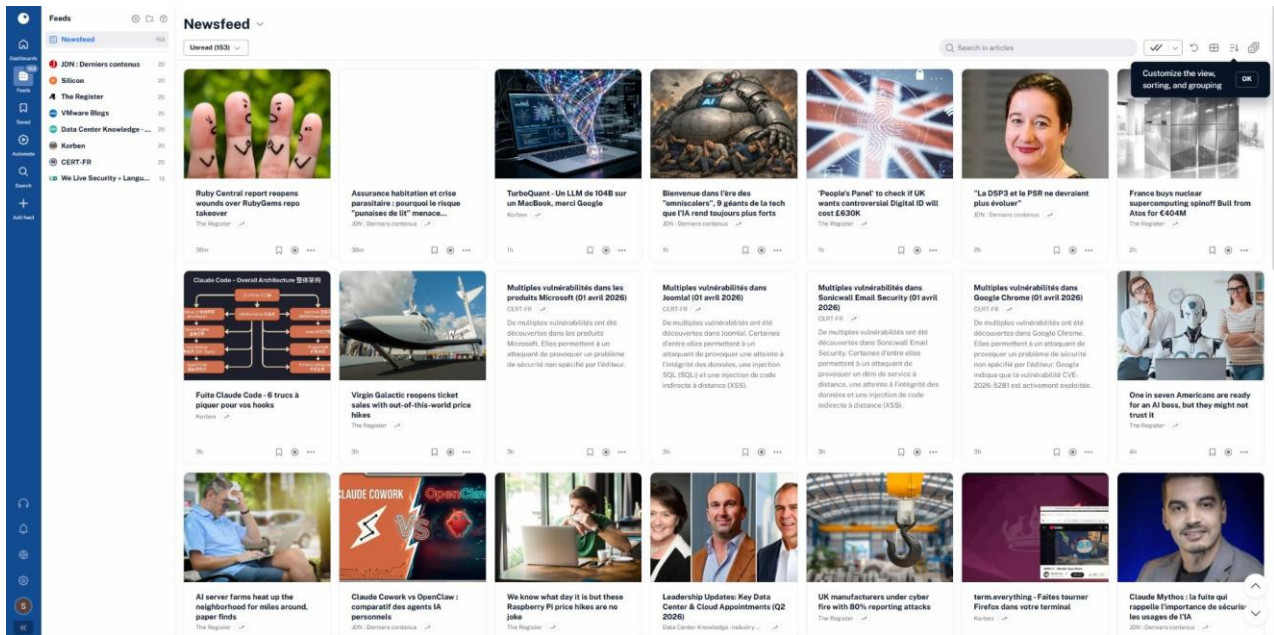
Dashboards 153
Feeds
Saved
Automate
Search
Add feed

Feeds

Newsfeed 153
JDN : Derniers contenus 20
Silicon 20
The Register 20
VMware Blogs 20
Data Center Knowledge -... 20
Korben 20
CERT-FR 20
We Live Security » Langu... 13

Newsfeed

Unread (153)

Search in articles

Customize the view, sorting, and grouping
OK

Ruby Central report reopens wounds over RubyGems repo takeover
The Register
30m

Assurance habitation et crise parasitaire : pourquoi le risque "punaises de lit" menace...
JDN : Derniers contenus
30m

TurboQuant - Un LLM de 104B sur un MacBook, merci Google
Korben
1h

Bienvenue dans l'ère des "omniscalers", 9 géants de la tech que l'IA rend toujours plus forts
JDN : Derniers contenus
1h

'People's Panel' to check if UK wants controversial Digital ID will cost £630K
The Register
1h

"La DSP3 et le PSR ne devraient plus évoluer"
JDN : Derniers contenus
2h

France buys nuclear supercomputing spinoff Bull from Atos for €404M
The Register
2h

Claude Code - Overall Architecture

Fuite Claude Code - 6 trucs à piquer pour vos hooks
Korben
3h

Virgin Galactic reopens ticket sales with out-of-this-world price hikes
The Register
3h

Multiples vulnérabilités dans les produits Microsoft (01 avril 2026)
CERT-FR
De multiples vulnérabilités ont été découvertes dans les produits Microsoft. Elles permettent à un attaquant de provoquer un problème de sécurité non spécifié par l'éditeur.
3h

Multiples vulnérabilités dans Joomla! (01 avril 2026)
CERT-FR
De multiples vulnérabilités ont été découvertes dans Joomla!. Certaines d'entre elles permettent à un attaquant de provoquer une atteinte à l'intégrité des données, une injection SQL (SQLi) et une injection de code indirecte à distance (XSS).
3h

Multiples vulnérabilités dans Sonicwall Email Security (01 avril 2026)
CERT-FR
De multiples vulnérabilités ont été découvertes dans Sonicwall Email Security. Certaines d'entre elles permettent à un attaquant de provoquer un déni de service à distance, une atteinte à l'intégrité des données et une injection de code indirecte à distance (XSS).
3h

Multiples vulnérabilités dans Google Chrome (01 avril 2026)
CERT-FR
De multiples vulnérabilités ont été découvertes dans Google Chrome. Elles permettent à un attaquant de provoquer un problème de sécurité non spécifié par l'éditeur. Google indique que la vulnérabilité CVE-2026-5281 est activement exploitée.
3h

One in seven Americans are ready for an AI boss, but they might not trust it
The Register
4h

CLAUDE COWORK OpenClaw

AI server farms heat up the neighborhood for miles around, paper finds
The Register

Claude Cowork vs OpenClaw : comparatif des agents IA personnels
JDN : Derniers contenus

We know what day it is but these Raspberry Pi price hikes are no joke
The Register

Leadership Updates: Key Data Center & Cloud Appointments (Q2 2026)
Data Center Knowledge - Industry ...

UK manufacturers under cyber fire with 80% reporting attacks
The Register

term.everything - Faites tourner Firefox dans votre terminal
Korben

Claude Mythos : la fuite qui rappelle l'importance de sécuriser les usages de l'IA
JDN : Derniers contenus